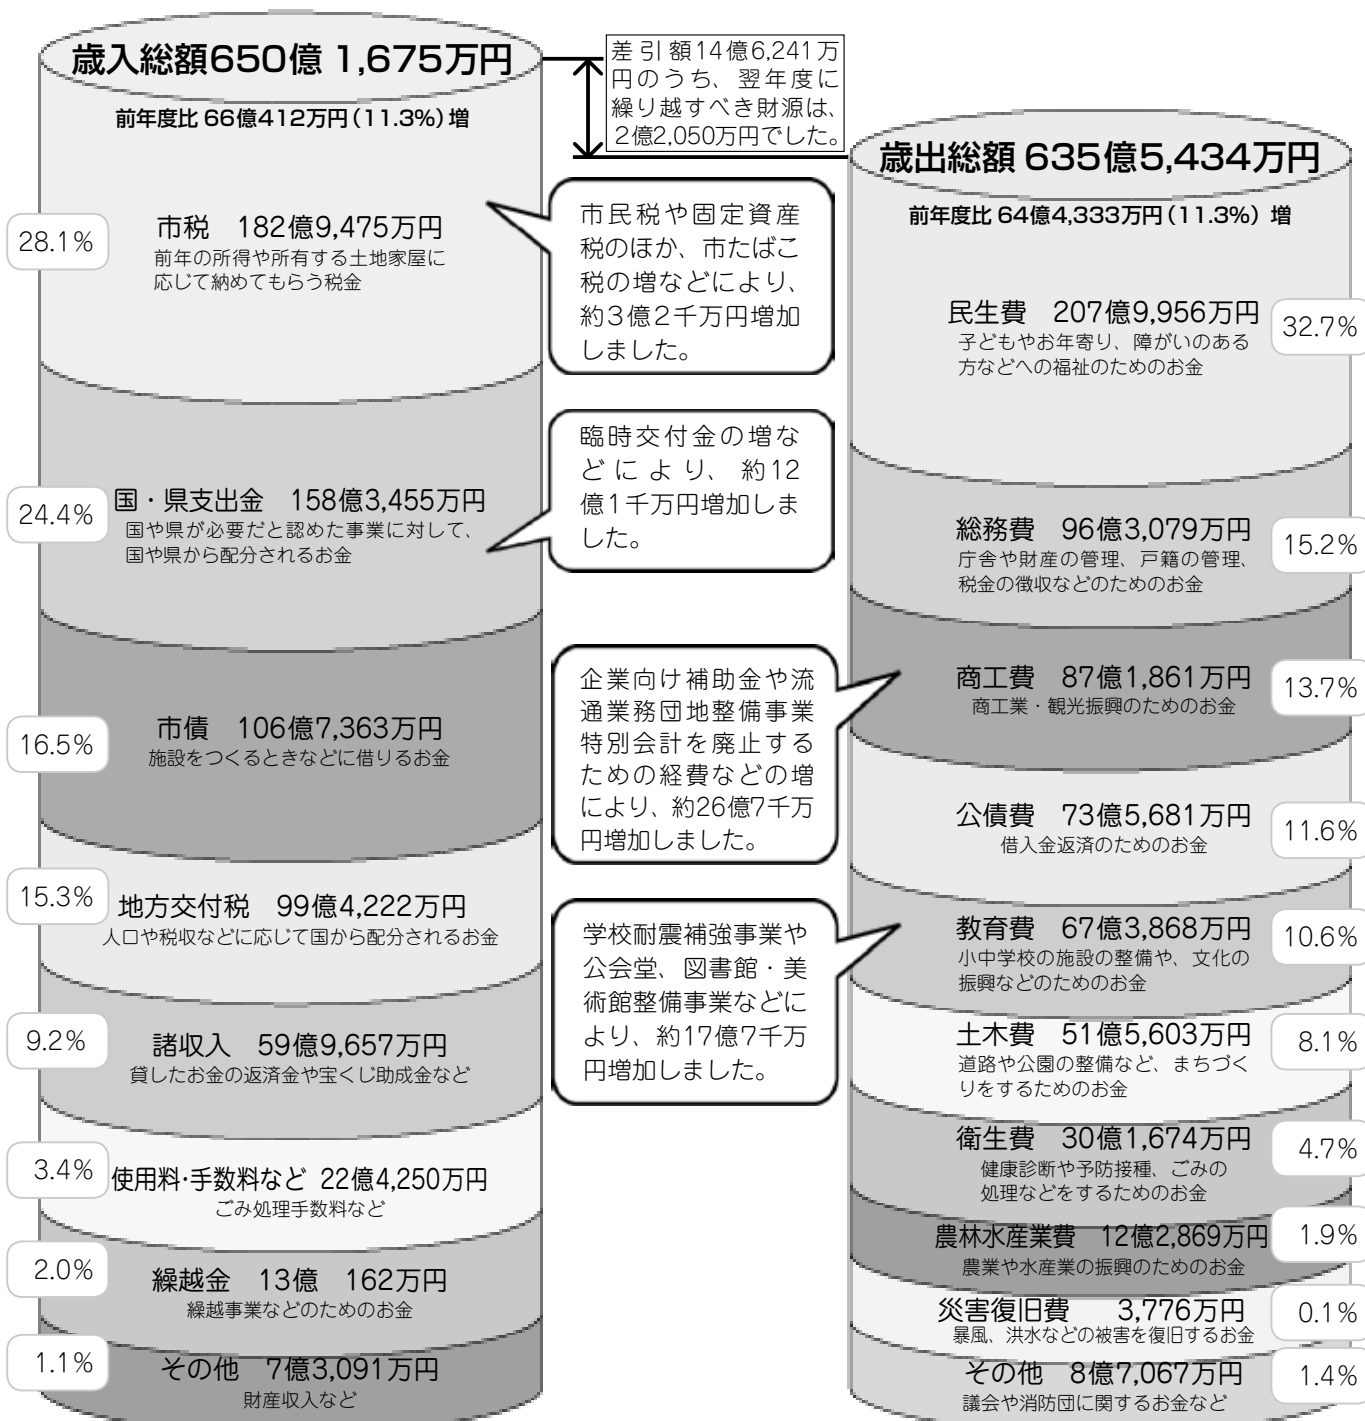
歳入総額650億 1,675万円

前年度比 66億412万円（11.3%）増

差引額14億6,241万円のうち、翌年度に繰り越すべき財源は、2億2,050万円でした。

歳出総額 635億5,434万円

前年度比 64億4,333万円（11.3%）増

28.1%
市税　182億9,475万円
前年の所得や所有する土地家屋に応じて納めてもらう税金

市民税や固定資産税のほか、市たばこ税の増などにより、約3億2千万円増加しました。

24.4%
国・県支出金　158億3,455万円
国や県が必要だと認めた事業に対して、国や県から配分されるお金

臨時交付金の増などにより、約12億1千万円増加しました。

16.5%
市債　106億7,363万円
施設をつくるときなどに借りるお金

15.3%
地方交付税　99億4,222万円
人口や税収などに応じて国から配分されるお金

9.2%
諸収入　59億9,657万円
貸したお金の返済金や宝くじ助成金など

3.4%
使用料･手数料など 22億4,250万円
ごみ処理手数料など

2.0%
繰越金　13億　162万円
繰越事業などのためのお金

1.1%
その他　7億3,091万円
財産収入など

民生費　207億9,956万円
子どもやお年寄り、障がいのある方などへの福祉のためのお金
32.7%

総務費　96億3,079万円
庁舎や財産の管理、戸籍の管理、税金の徴収などのためのお金
15.2%

企業向け補助金や流通業務団地整備事業特別会計を廃止するための経費などの増により、約26億7千万円増加しました。

商工費　87億1,861万円
商工業・観光振興のためのお金
13.7%

公債費　73億5,681万円
借入金返済のためのお金
11.6%

学校耐震補強事業や公会堂、図書館・美術館整備事業などにより、約17億7千万円増加しました。

教育費　67億3,868万円
小中学校の施設の整備や、文化の振興などのためのお金
10.6%

土木費　51億5,603万円
道路や公園の整備など、まちづくりをするためのお金
8.1%

衛生費　30億1,674万円
健康診断や予防接種、ごみの処理などをするためのお金
4.7%

農林水産業費　12億2,869万円
農業や水産業の振興のためのお金
1.9%

災害復旧費　3,776万円
暴風、洪水などの被害を復旧するお金
0.1%

その他　8億7,067万円
議会や消防団に関するお金など
1.4%